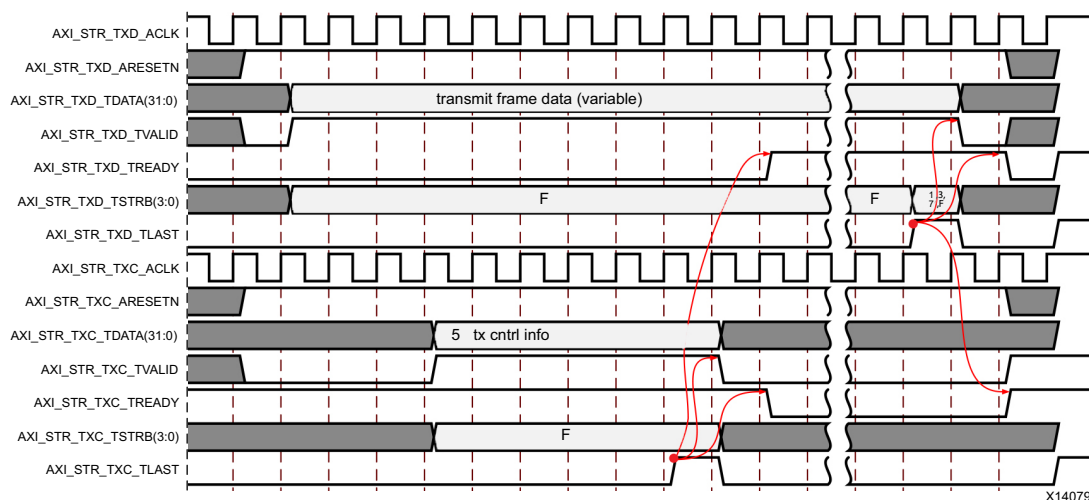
AXI_STR_TXD_ACLK
AXI_STR_TXD_ARESETN
AXI_STR_TXD_TDATA(31:0)
transmit frame data (variable)
AXI_STR_TXD_TVALID
AXI_STR_TXD_TREADY
AXI_STR_TXD_TSTRB(3:0)
F
F
1,3,7,F
AXI_STR_TXD_TLAST
AXI_STR_TXC_ACLK
AXI_STR_TXC_ARESETN
AXI_STR_TXC_TDATA(31:0)
5 tx cntrl info
AXI_STR_TXC_TVALID
AXI_STR_TXC_TREADY
AXI_STR_TXC_TSTRB(3:0)
F
AXI_STR_TXC_TLAST
X14079